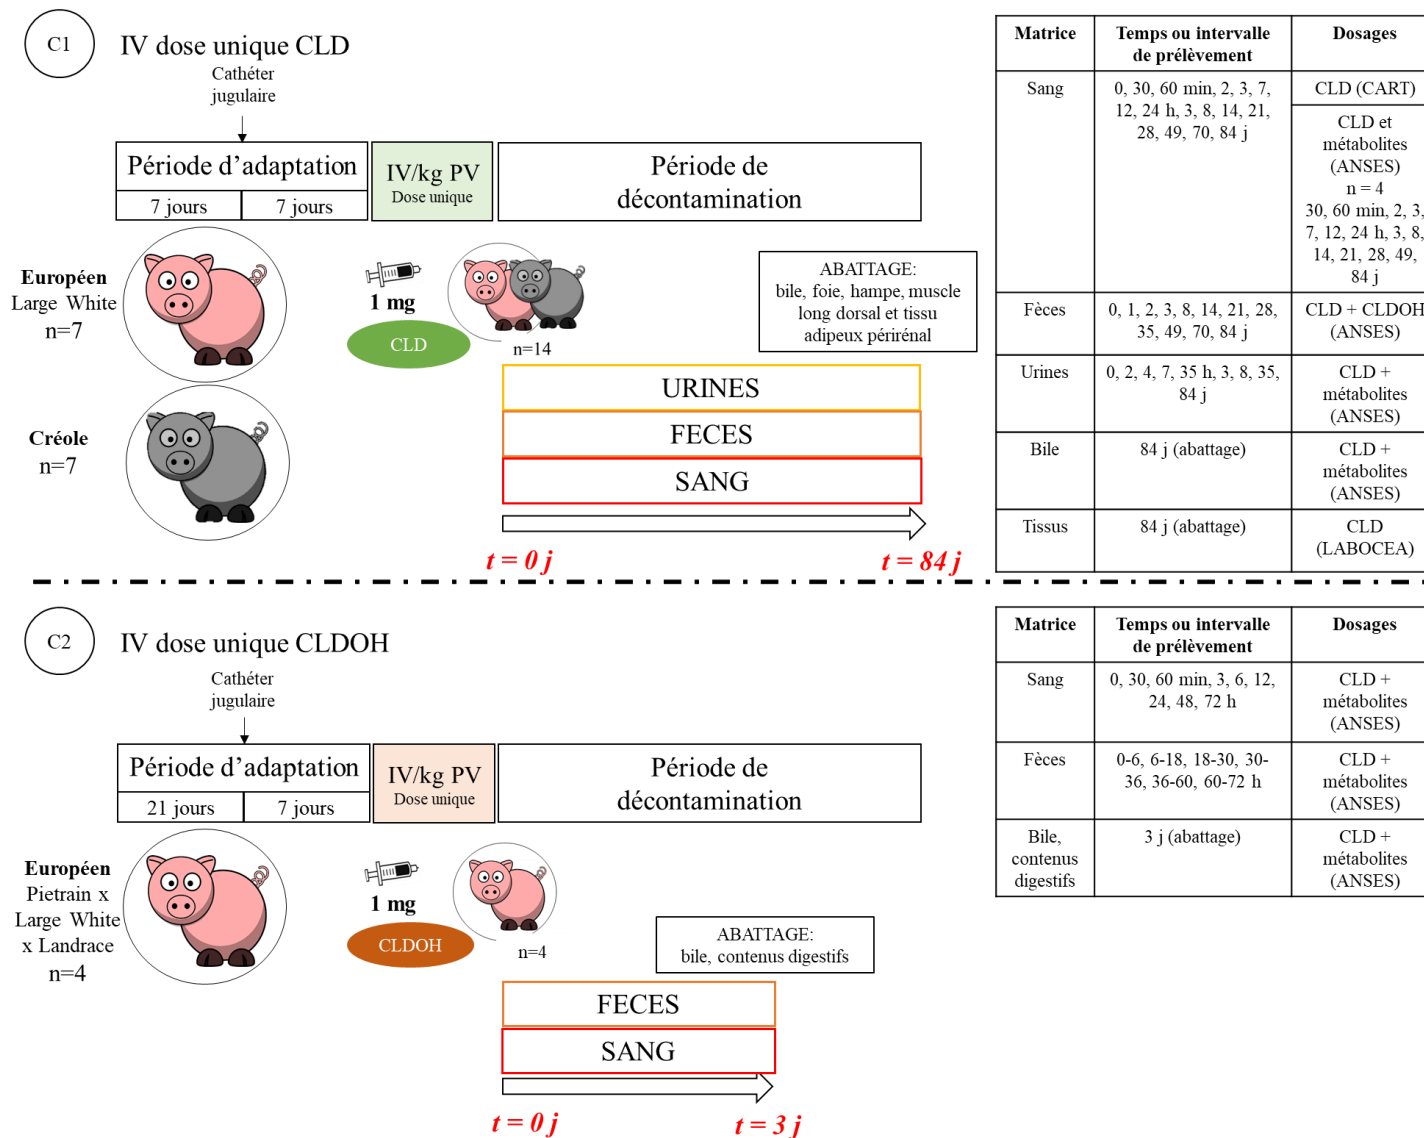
C1 IV dose unique CLD

Cathéter jugulaire

| Période d'adaptation | | IV/kg PV Dose unique | Période de décontamination |
|---|---|---|---|
| 7 jours | 7 jours | | |

**Européen** Large White n=7

**Créole** n=7

1 mg

CLD

n=14

ABATTAGE: bile, foie, hampe, muscle long dorsal et tissu adipeux périrénal

URINES

FECES

SANG

$t = 0\ j$

$t = 84\ j$

| Matrice | Temps ou intervalle de prélèvement | Dosages |
|---|---|---|
| Sang | 0, 30, 60 min, 2, 3, 7, 12, 24 h, 3, 8, 14, 21, 28, 49, 70, 84 j | CLD (CART) |
| | | CLD et métabolites (ANSES) n = 4 30, 60 min, 2, 3, 7, 12, 24 h, 3, 8, 14, 21, 28, 49, 84 j |
| Fèces | 0, 1, 2, 3, 8, 14, 21, 28, 35, 49, 70, 84 j | CLD + CLDOH (ANSES) |
| Urines | 0, 2, 4, 7, 35 h, 3, 8, 35, 84 j | CLD + métabolites (ANSES) |
| Bile | 84 j (abattage) | CLD + métabolites (ANSES) |
| Tissus | 84 j (abattage) | CLD (LABOCEA) |

C2 IV dose unique CLDOH

Cathéter jugulaire

| Période d'adaptation | | IV/kg PV Dose unique | Période de décontamination |
|---|---|---|---|
| 21 jours | 7 jours | | |

**Européen** Pietrain x Large White x Landrace n=4

1 mg

CLDOH

n=4

ABATTAGE: bile, contenus digestifs

FECES

SANG

$t = 0\ j$

$t = 3\ j$

| Matrice | Temps ou intervalle de prélèvement | Dosages |
|---|---|---|
| Sang | 0, 30, 60 min, 3, 6, 12, 24, 48, 72 h | CLD + métabolites (ANSES) |
| Fèces | 0-6, 6-18, 18-30, 30-36, 36-60, 60-72 h | CLD + métabolites (ANSES) |
| Bile, contenus digestifs | 3 j (abattage) | CLD + métabolites (ANSES) |